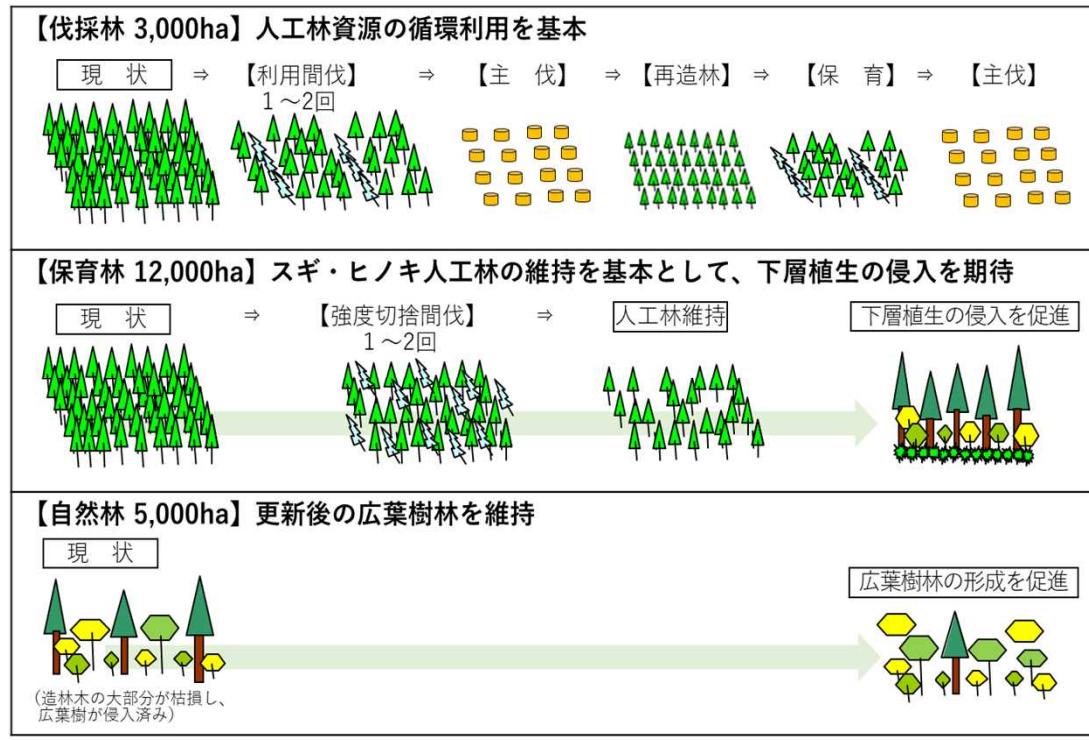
【伐採林 3,000ha】人工林資源の循環利用を基本

現　状　⇒　【利用間伐】1～2回　⇒　【主　伐】　⇒　【再造林】　⇒　【保　育】　⇒　【主伐】

【保育林 12,000ha】スギ・ヒノキ人工林の維持を基本として、下層植生の侵入を期待

現　状　⇒　【強度切捨間伐】1～2回　⇒　人工林維持　下層植生の侵入を促進

【自然林 5,000ha】更新後の広葉樹林を維持

現　状

（造林木の大部分が枯損し、広葉樹が侵入済み）

広葉樹林の形成を促進